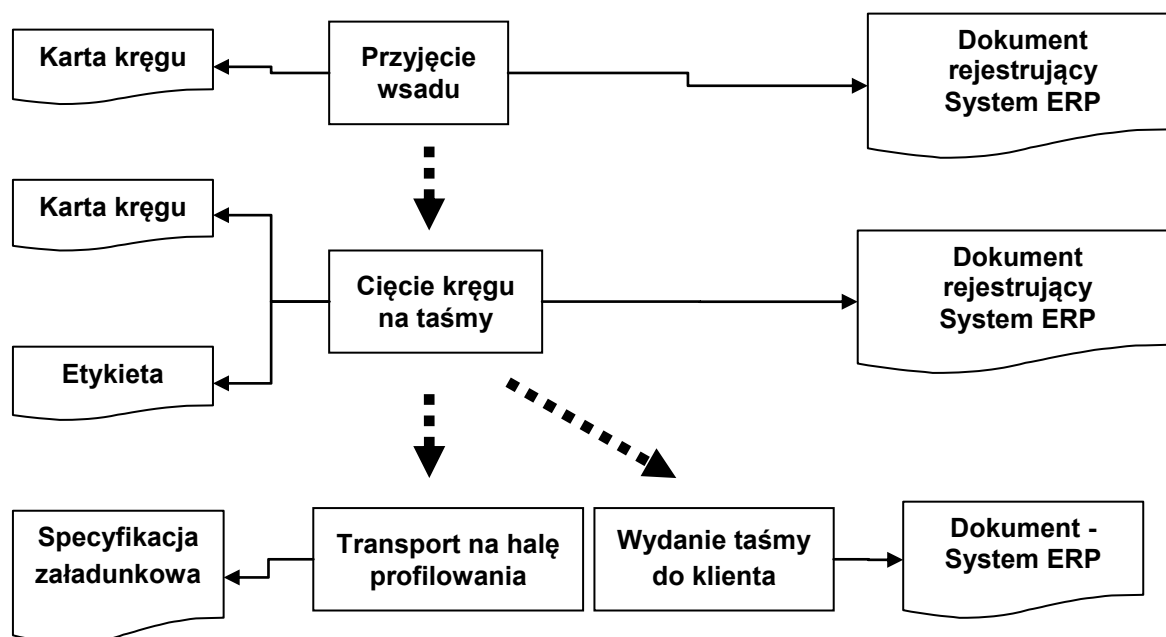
Karta kręgu

Przyjęcie wsadu

Dokument rejestrujący System ERP

Karta kręgu

Cięcie kręgu na taśmy

Dokument rejestrujący System ERP

Etykieta

Specyfikacja załadunkowa

Transport na halę profilowania

Wydanie taśmy do klienta

Dokument - System ERP